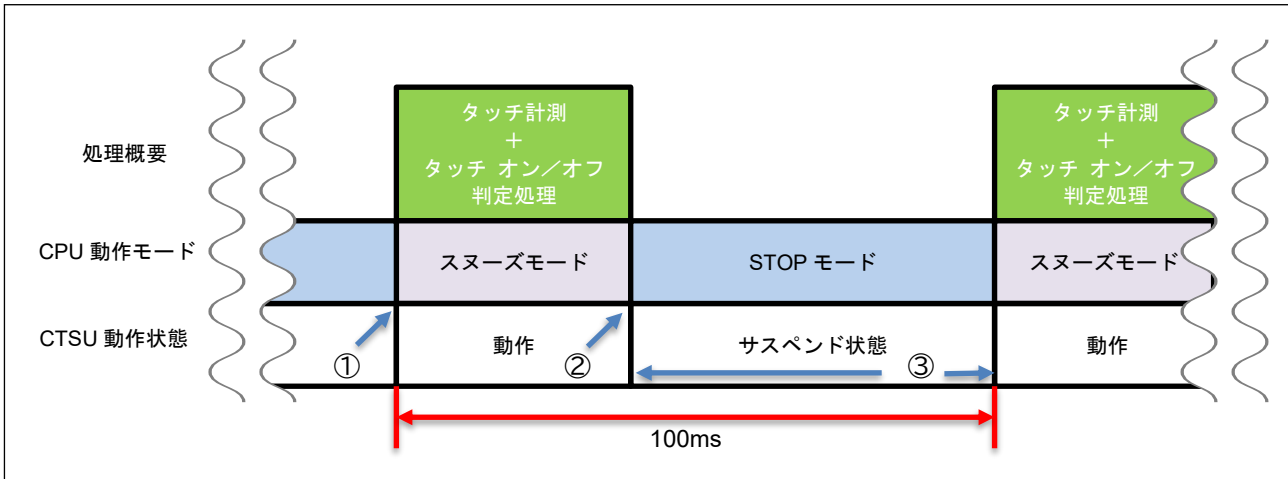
処理概要

タッチ計測
＋
タッチ オン／オフ
判定処理

タッチ計測
＋
タッチ オン／オフ
判定処理

CPU 動作モード

スヌーズモード

STOP モード

スヌーズモード

CTSU 動作状態

①

動作

②

サスペンド状態

③

動作

100ms